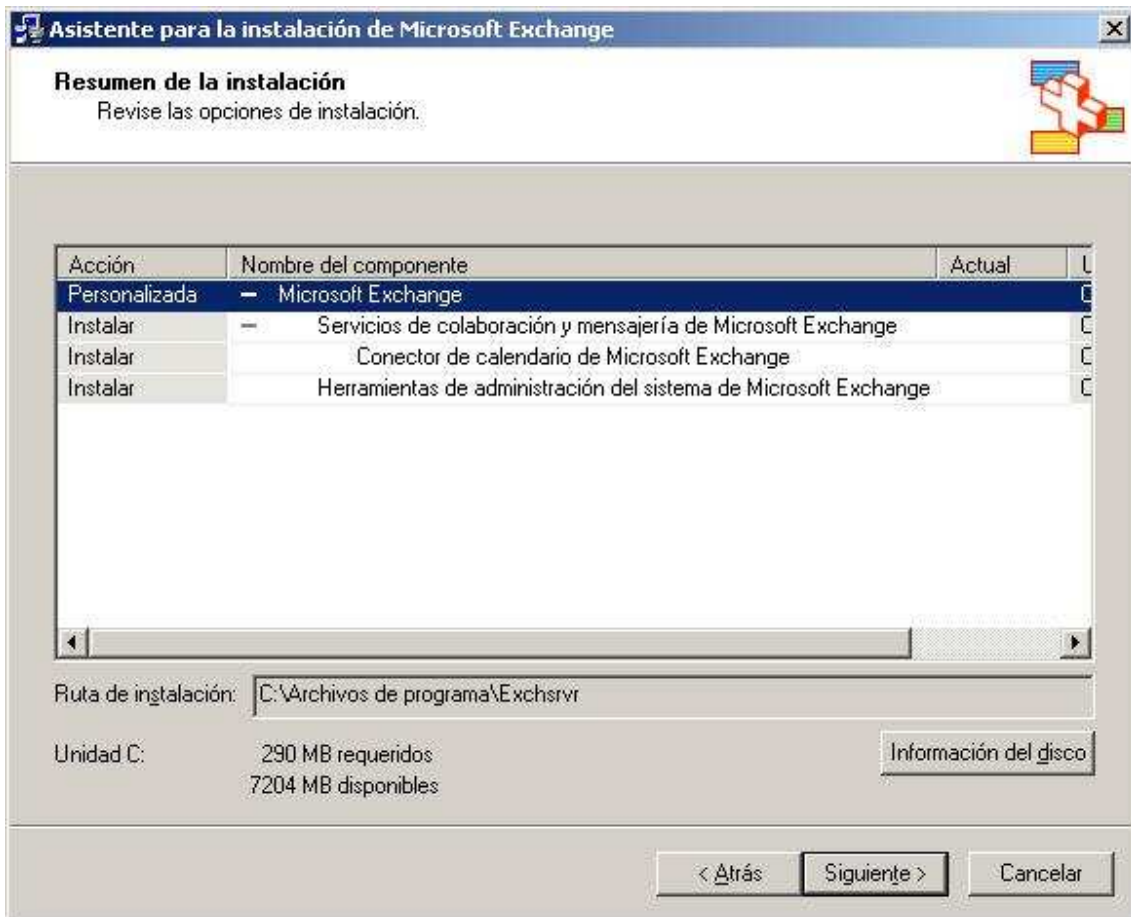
Asistente para la instalación de Microsoft Exchange

Resumen de la instalación
Revise las opciones de instalación.

| Acción | Nombre del componente | Actual | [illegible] |
|---|---|---|---|
| Personalizada | – Microsoft Exchange | | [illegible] |
| Instalar | – Servicios de colaboración y mensajería de Microsoft Exchange | | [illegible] |
| Instalar | Conector de calendario de Microsoft Exchange | | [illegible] |
| Instalar | Herramientas de administración del sistema de Microsoft Exchange | | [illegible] |

Ruta de instalación: C:\Archivos de programa\Exchsrvr

Unidad C: 290 MB requeridos
7204 MB disponibles

Información del disco

< Atrás
Siguiente >
Cancelar